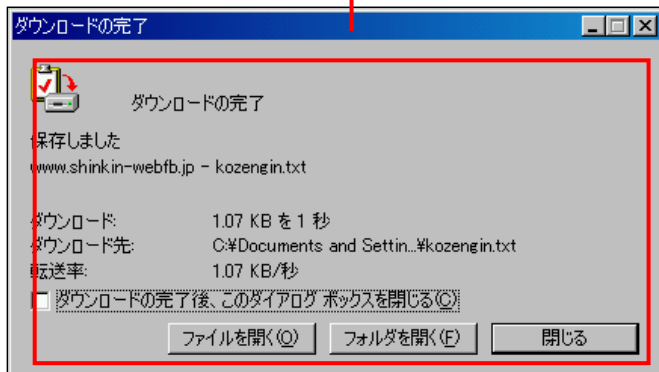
ダウンロードの完了

ダウンロードの完了

保存しました
www.shinkin-webfb.jp - kozengin.txt

| ダウンロード: | 1.07 KB を 1 秒 |
|---|---|
| ダウンロード先: | C:¥Documents and Settin...¥kozengin.txt |
| 転送率: | 1.07 KB/秒 |

ダウンロードの完了後、このダイアログ ボックスを閉じる(C)

ファイルを開く(O) フォルダを開く(F) 閉じる